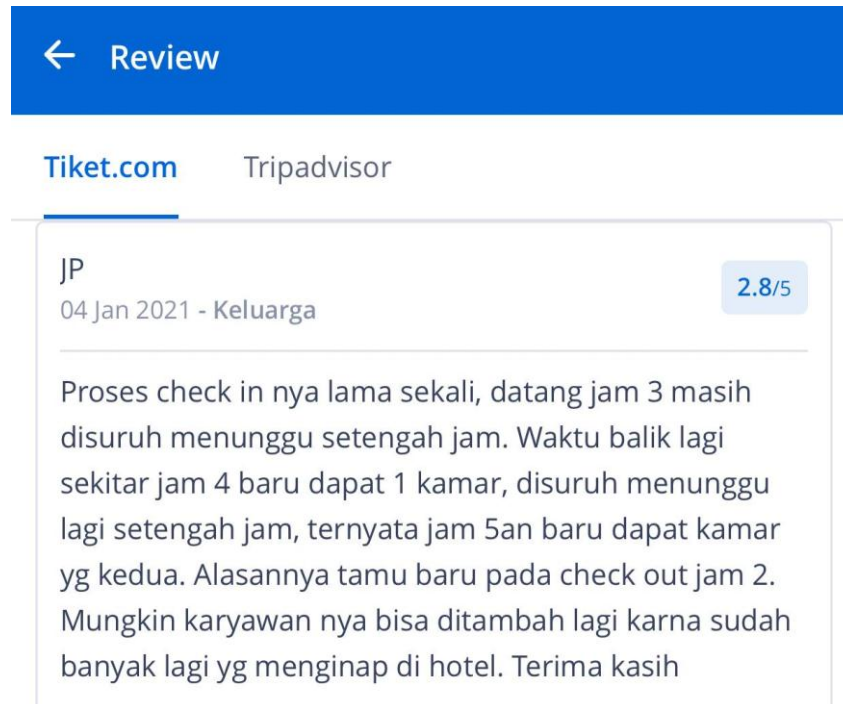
← Review

Tiket.com Tripadvisor

JP
04 Jan 2021 - Keluarga

2.8/5

Proses check in nya lama sekali, datang jam 3 masih disuruh menunggu setengah jam. Waktu balik lagi sekitar jam 4 baru dapat 1 kamar, disuruh menunggu lagi setengah jam, ternyata jam 5an baru dapat kamar yg kedua. Alasannya tamu baru pada check out jam 2. Mungkin karyawan nya bisa ditambah lagi karna sudah banyak lagi yg menginap di hotel. Terima kasih